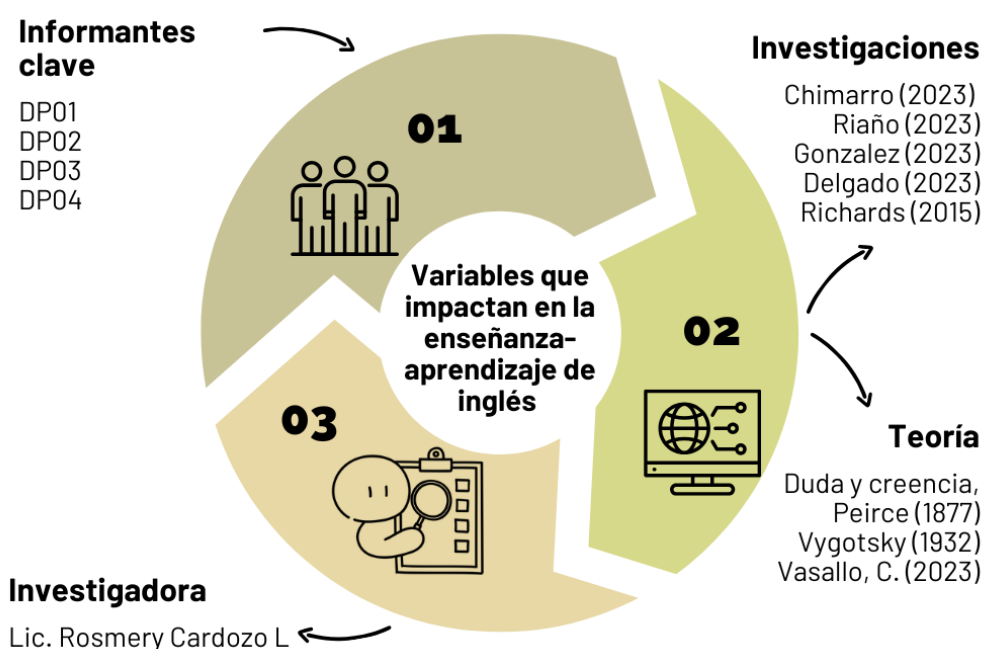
Informantes clave

DP01
DP02
DP03
DP04

Investigaciones

Chimarro (2023)
Riaño (2023)
Gonzalez (2023)
Delgado (2023)
Richards (2015)

01

02

03

Variables que impactan en la enseñanza-aprendizaje de inglés

Teoría

Duda y creencia, Peirce (1877)
Vygotsky (1932)
Vasallo, C. (2023)

Investigadora

Lic. Rosmery Cardozo L